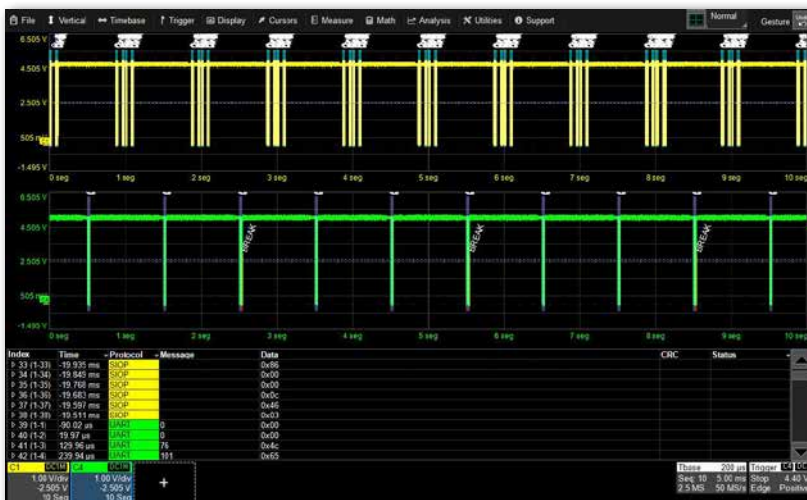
File Vertical Timebase Trigger Display Cursors Measure Math Analysis Utilities Support Normal Gesture

6.505 V
4.505 V
2.505 V
505 mV
-1.495 V
0 seg 1 seg 2 seg 3 seg 4 seg 5 seg 6 seg 7 seg 8 seg 9 seg 10 seg

6.505 V
4.505 V
2.505 V
505 mV
-1.495 V
BREAK BREAK BREAK
0 seg 1 seg 2 seg 3 seg 4 seg 5 seg 6 seg 7 seg 8 seg 9 seg 10 seg

| Index | Time | Protocol | Message | Data | CRC | Status |
|---|---|---|---|---|---|---|
| 33 (1-33) | -19.935 ms | SIOP | | 0x86 | | |
| 34 (1-34) | -19.849 ms | SIOP | | 0x00 | | |
| 35 (1-35) | -19.768 ms | SIOP | | 0x00 | | |
| 36 (1-36) | -19.683 ms | SIOP | | 0x0c | | |
| 37 (1-37) | -19.597 ms | SIOP | | 0x46 | | |
| 38 (1-38) | -19.511 ms | SIOP | | 0x03 | | |
| 39 (1-1) | -90.02 µs | UART | 0 | 0x00 | | |
| 40 (1-2) | 19.97 µs | UART | 0 | 0x00 | | |
| 41 (1-3) | 129.96 µs | UART | 76 | 0x4c | | |
| 42 (1-4) | 239.94 µs | UART | 101 | 0x65 | | |

C1 DC1M 1.00 V/div -2.505 V 10 Seg
C4 DC1M 1.00 V/div -2.505 V 10 Seg

Tbase 200 µs Trigger C4 DC
Seq 10 5.00 ms Stop 4.40 V
2.5 MS 50 MS/s Edge Positive